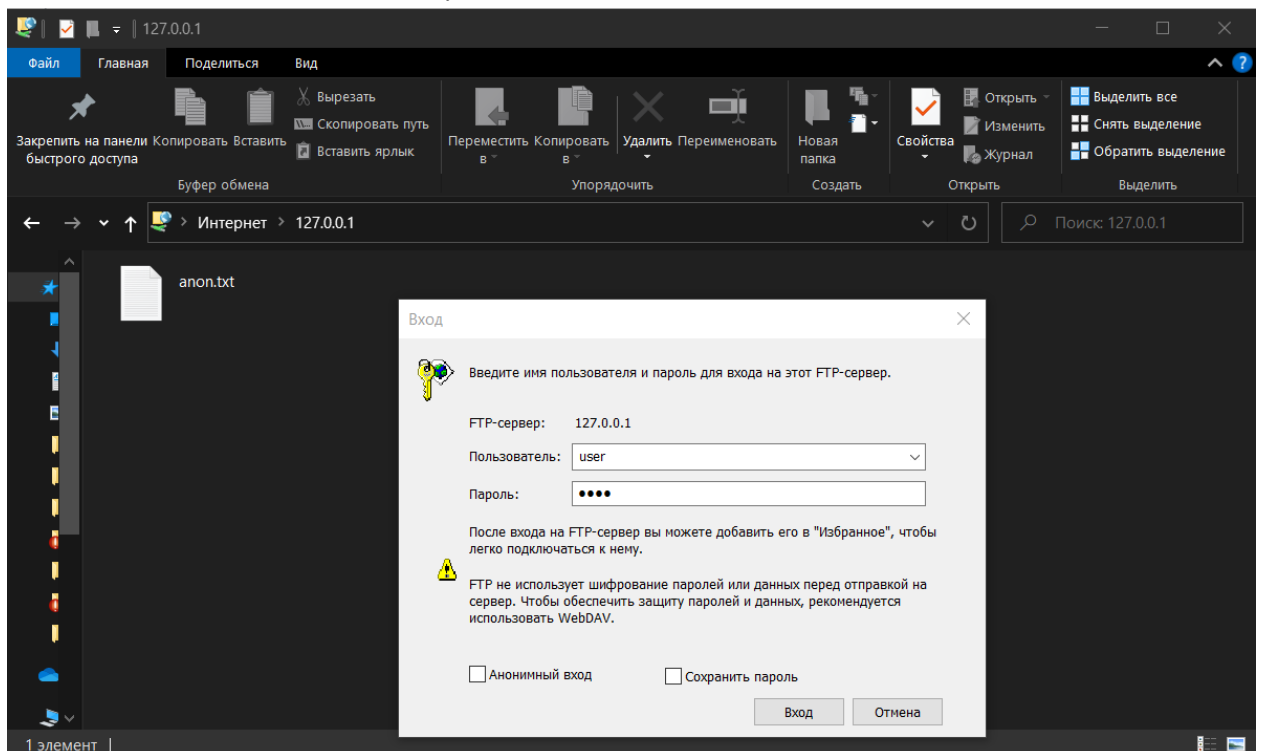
127.0.0.1

Файл Главная Поделиться Вид

Закрепить на панели быстрого доступа Копировать Вставить
Вырезать
Скопировать путь
Вставить ярлык
Буфер обмена

Переместить в Копировать в Удалить Переименовать
Упорядочить

Новая папка
Создать

Свойства
Открыть
Изменить
Журнал
Открыть

Выделить все
Снять выделение
Обратить выделение
Выделить

Интернет › 127.0.0.1

Поиск: 127.0.0.1

anon.txt

Вход

Введите имя пользователя и пароль для входа на этот FTP-сервер.

FTP-сервер: 127.0.0.1

Пользователь: user

Пароль: ••••

После входа на FTP-сервер вы можете добавить его в "Избранное", чтобы легко подключаться к нему.

FTP не использует шифрование паролей или данных перед отправкой на сервер. Чтобы обеспечить защиту паролей и данных, рекомендуется использовать WebDAV.

Анонимный вход

Сохранить пароль

Вход Отмена

1 элемент